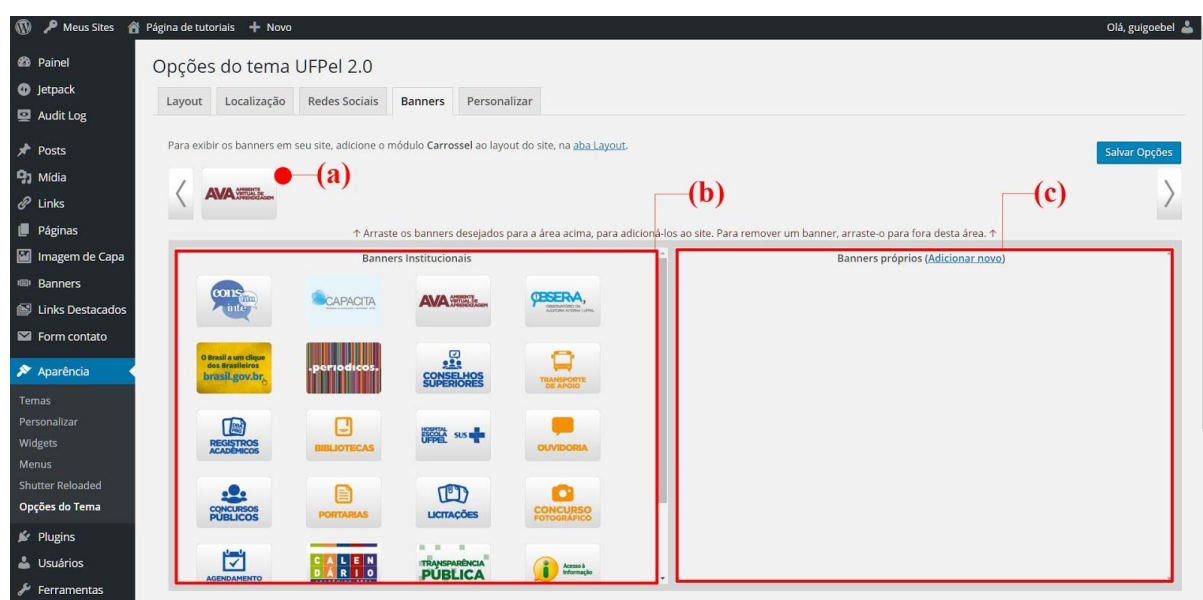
Meus Sites Página de tutoriais + Novo
Olá, guigoebel

Painel
Jetpack
Audit Log
Posts
Mídia
Links
Páginas
Imagem de Capa
Banners
Links Destacados
Form contato
Aparência
Temas
Personalizar
Widgets
Menus
Shutter Reloaded
Opções do Tema
Plugins
Usuários
Ferramentas

Opções do tema UFPel 2.0

Layout | Localização | Redes Sociais | Banners | Personalizar

Para exibir os banners em seu site, adicione o módulo **Carrossel** ao layout do site, na aba Layout.

Salvar Opções

AVA AMBIENTE VIRTUAL DE APRENDIZAGEM

(a)

(b)

(c)

↑ Arraste os banners desejados para a área acima, para adicioná-los ao site. Para remover um banner, arraste-o para fora desta área. ↑

Banners Institucionais

cons ulta inte

CAPACITA

AVA AMBIENTE VIRTUAL DE APRENDIZAGEM

OBSERVA, OBSERVATÓRIO DA AUDITORIA INTERNA | UFPEL

O Brasil a um clique dos Brasileiros brasil.gov.br

.periodicos.

CONSELHOS SUPERIORES

TRANSPORTE DE APOIO

REGISTROS ACADÊMICOS

BIBLIOTECAS

HOSPITAL ESCOLA UFPEL SUS

OUVIDORIA

CONCURSOS PÚBLICOS

PORTARIAS

LICITAÇÕES

CONCURSO FOTOGRÁFICO

AGENDAMENTO

CALENDÁRIO

TRANSPARÊNCIA PÚBLICA

Acesso à Informação

Banners próprios (Adicionar novo)